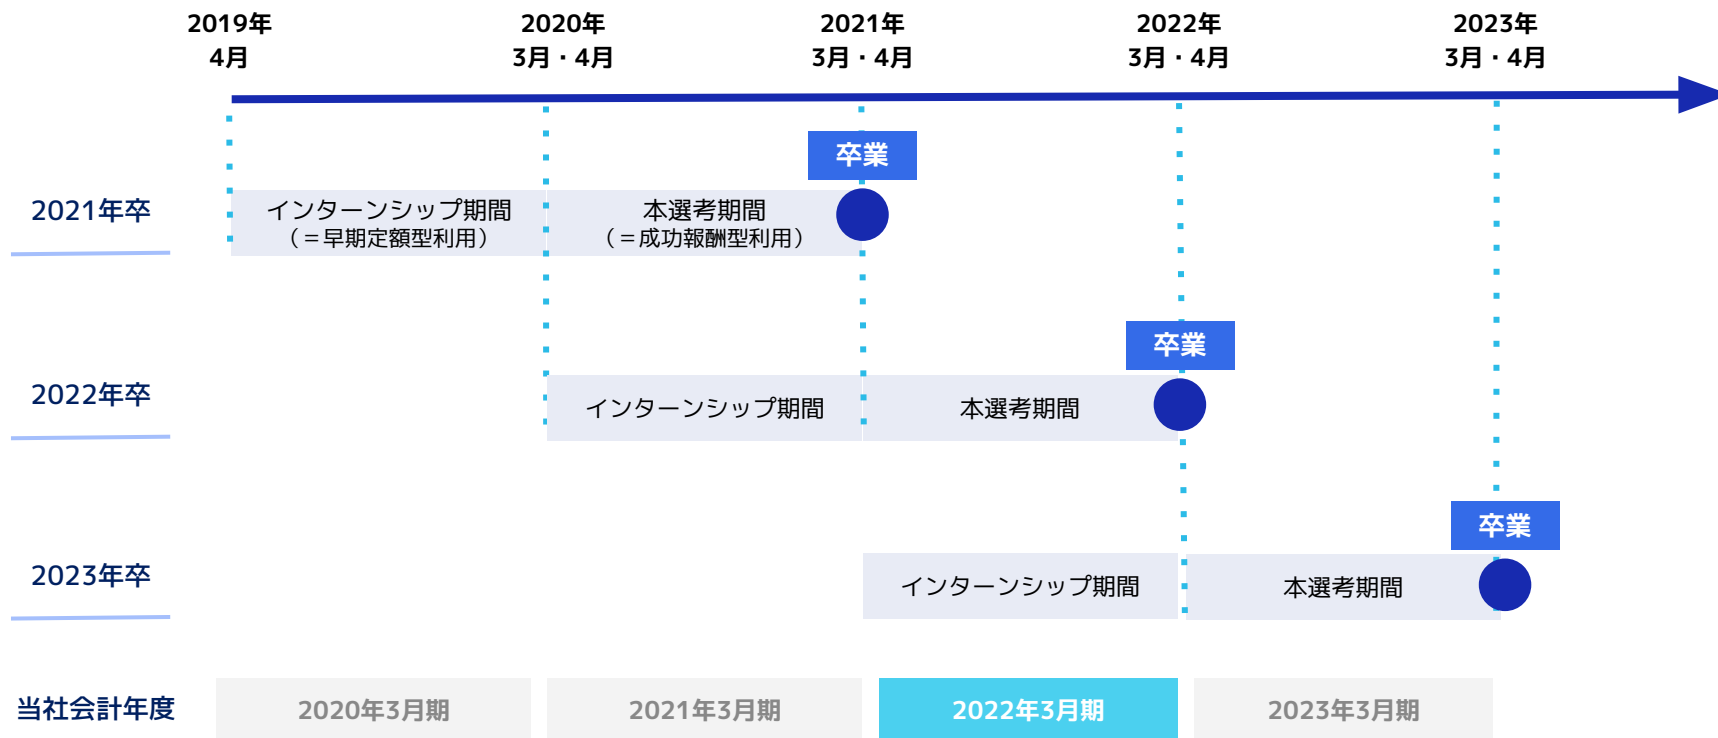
2019年
4月

2020年
3月・4月

2021年
3月・4月

2022年
3月・4月

2023年
3月・4月

卒業

2021年卒

インターンシップ期間
（＝早期定額型利用）

本選考期間
（＝成功報酬型利用）

卒業

2022年卒

インターンシップ期間

本選考期間

卒業

2023年卒

インターンシップ期間

本選考期間

当社会計年度

2020年3月期

2021年3月期

2022年3月期

2023年3月期